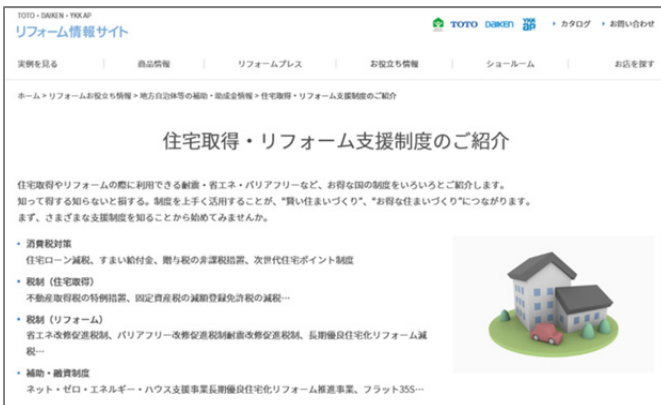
TOTO・DAIKEN・YKK AP
リフォーム情報サイト

TOTO DAIKEN ap　› カタログ　› お問い合わせ

実例を見る　商品情報　リフォームプレス　お役立ち情報　ショールーム　お店を探す

ホーム > リフォームお役立ち情報 > 地方自治体等の補助・助成金情報 > 住宅取得・リフォーム支援制度のご紹介

住宅取得・リフォーム支援制度のご紹介

住宅取得やリフォームの際に利用できる耐震・省エネ・バリアフリーなど、お得な国の制度をいろいろとご紹介します。
知って得する知らないと損する。制度を上手く活用することが、"賢い住まいづくり"、"お得な住まいづくり"につながります。
まず、さまざまな支援制度を知ることから始めてみませんか。

• 消費税対策
住宅ローン減税、すまい給付金、贈与税の非課税措置、次世代住宅ポイント制度

• 税制（住宅取得）
不動産取得税の特例措置、固定資産税の減額登録免許税の減税…

• 税制（リフォーム）
省エネ改修促進税制、バリアフリー改修促進税制耐震改修促進税制、長期優良住宅化リフォーム減税…

• 補助・融資制度
ネット・ゼロ・エネルギー・ハウス支援事業長期優良住宅化リフォーム推進事業、フラット35S…